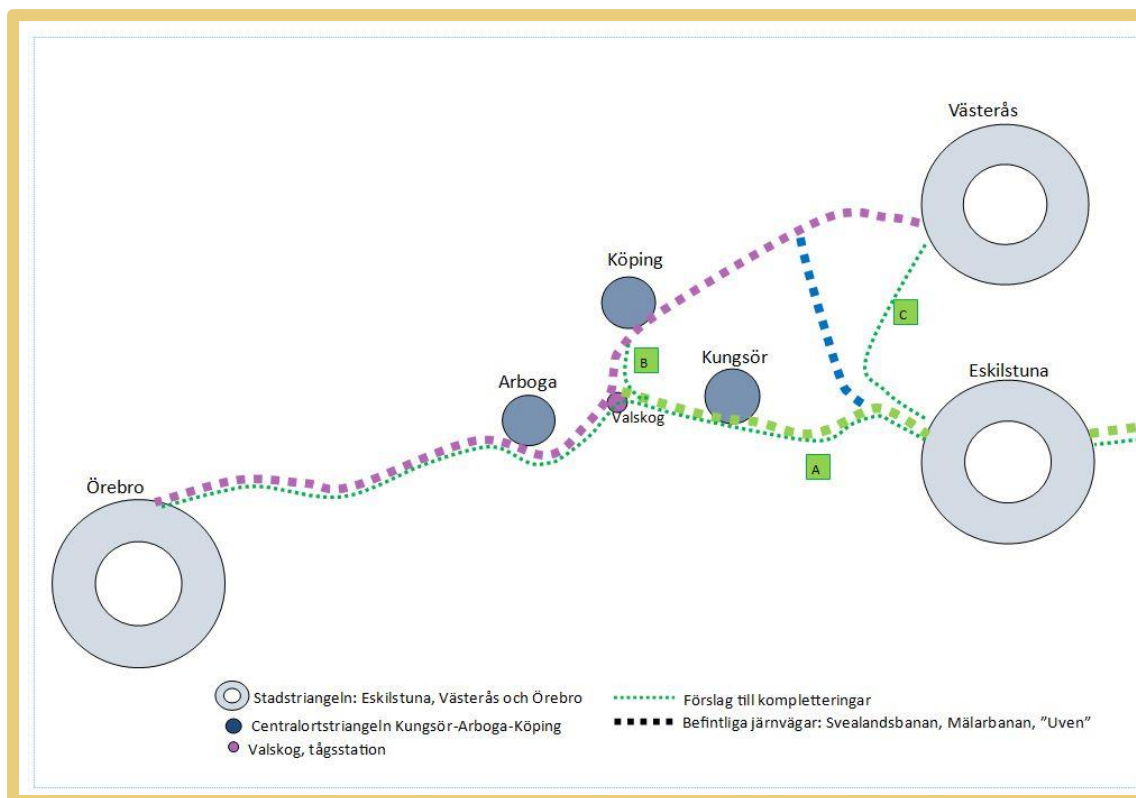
Västerås

Köping

C

B

Kungsör

Eskilstuna

Arboga

Valskog

A

Örebro

Stadstriangeln: Eskilstuna, Västerås och Örebro

Centralortstriangeln Kungsör-Arboga-Köping

Valskog, tågsstation

Förslag till kompletteringar

Befintliga järnvägar: Svealandsbanan, Mälarbanan, "Uven"